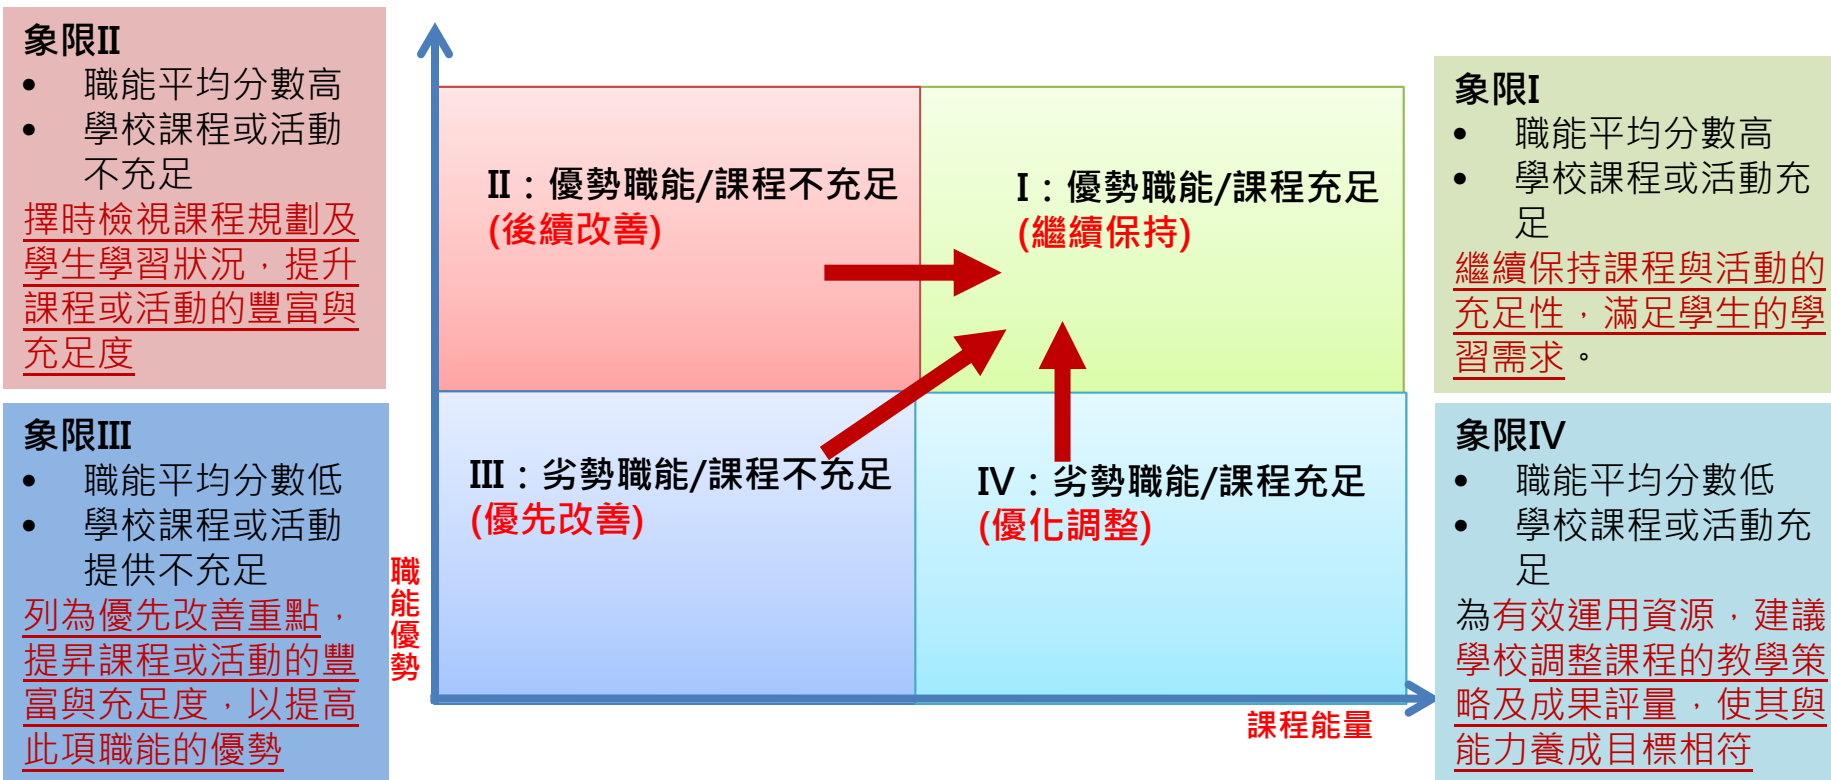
象限II
• 職能平均分數高
• 學校課程或活動不充足
擇時檢視課程規劃及學生學習狀況，提升課程或活動的豐富與充足度

象限III
• 職能平均分數低
• 學校課程或活動提供不充足
列為優先改善重點，提昇課程或活動的豐富與充足度，以提高此項職能的優勢

II：優勢職能/課程不充足
(後續改善)

I：優勢職能/課程充足
(繼續保持)

III：劣勢職能/課程不充足
(優先改善)

IV：劣勢職能/課程充足
(優化調整)

職能優勢

課程能量

象限I
• 職能平均分數高
• 學校課程或活動充足
繼續保持課程與活動的充足性，滿足學生的學習需求。

象限IV
• 職能平均分數低
• 學校課程或活動充足
為有效運用資源，建議學校調整課程的教學策略及成果評量，使其與能力養成目標相符